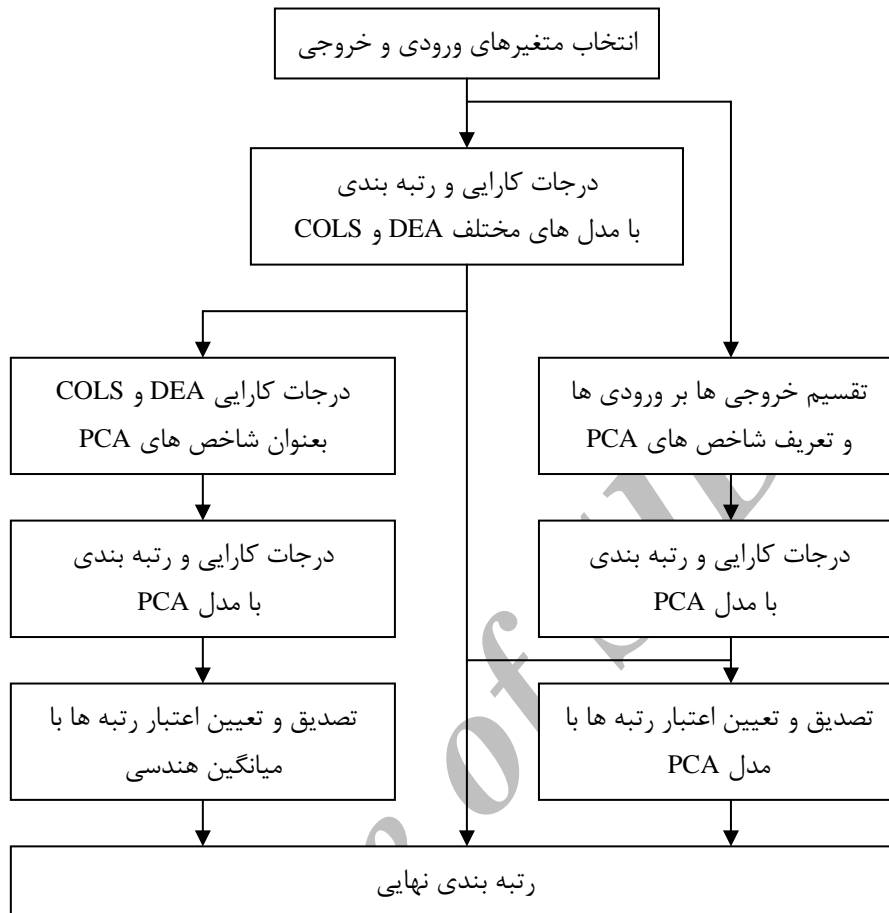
انتخاب متغیرهای ورودی و خروجی

درجات کارایی و رتبه بندی
با مدل های مختلف DEA و COLS

تقسیم خروجی ها بر ورودی ها
و تعریف شاخص های PCA

درجات کارایی DEA و COLS
بعنوان شاخص های PCA

درجات کارایی و رتبه بندی
با مدل PCA

درجات کارایی و رتبه بندی
با مدل PCA

تصدیق و تعیین اعتبار رتبه ها با
مدل PCA

تصدیق و تعیین اعتبار رتبه ها با
میانگین هندسی

رتبه بندی نهایی